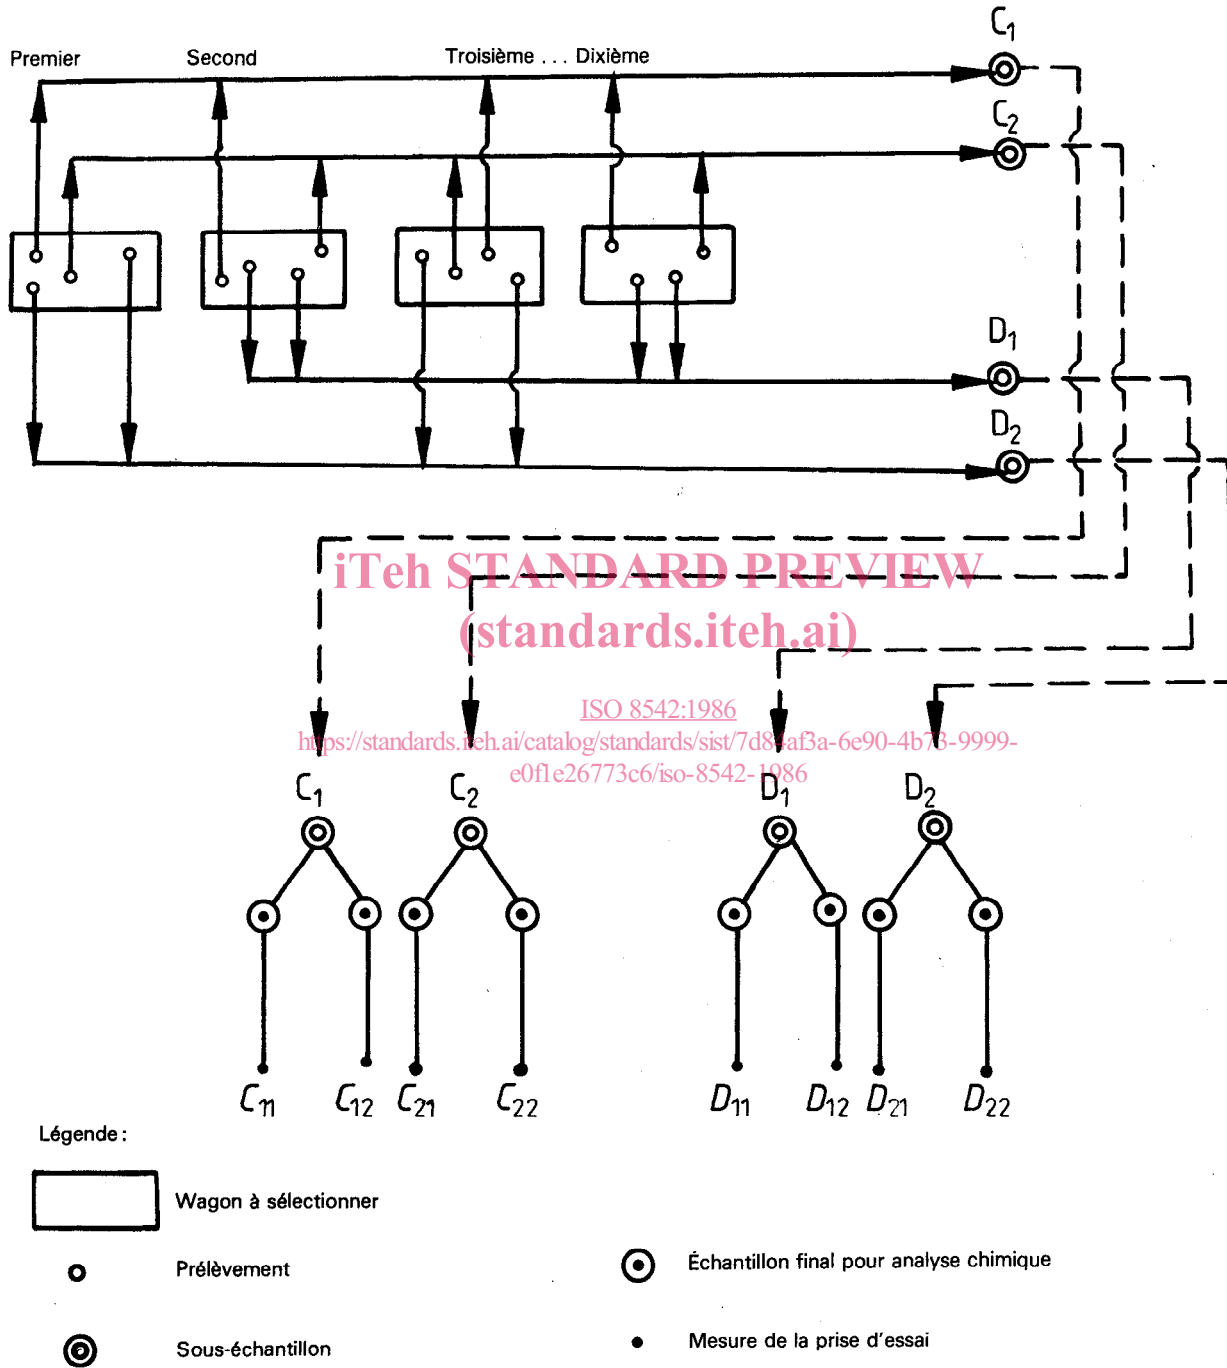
Premier Second Troisième . . . Dixième

$C_1$

$C_2$

$D_1$

$D_2$

iTeh STANDARD PREVIEW
(standards.iteh.ai)

ISO 8542:1986
https://standards.iteh.ai/catalog/standards/sist/7d84af3a-6e90-4b73-9999-e0f1e26773c6/iso-8542-1986

$C_1$ $C_2$ $D_1$ $D_2$

$C_{11}$ $C_{12}$ $C_{21}$ $C_{22}$ $D_{11}$ $D_{12}$ $D_{21}$ $D_{22}$

Légende :

Wagon à sélectionner

Prélèvement

Sous-échantillon

Échantillon final pour analyse chimique

Mesure de la prise d'essai